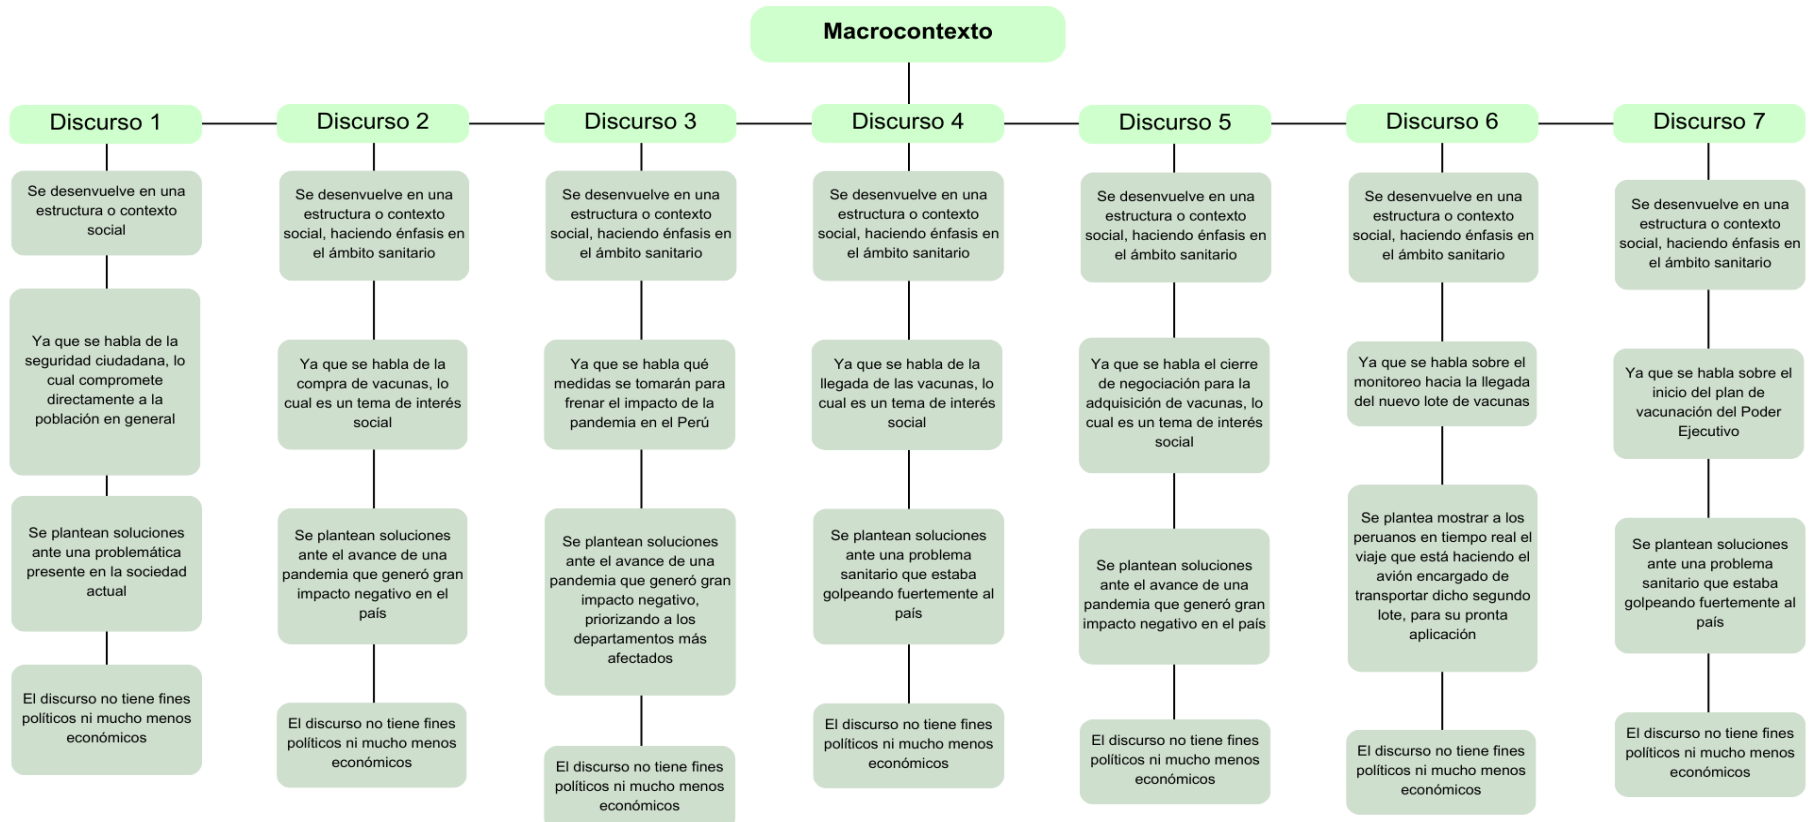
Macrocontexto

Discurso 1

Se desenvuelve en una estructura o contexto social

Ya que se habla de la seguridad ciudadana, lo cual compromete directamente a la población en general

Se plantean soluciones ante una problemática presente en la sociedad actual

El discurso no tiene fines políticos ni mucho menos económicos

Discurso 2

Se desenvuelve en una estructura o contexto social, haciendo énfasis en el ámbito sanitario

Ya que se habla de la compra de vacunas, lo cual es un tema de interés social

Se plantean soluciones ante el avance de una pandemia que generó gran impacto negativo en el país

El discurso no tiene fines políticos ni mucho menos económicos

Discurso 3

Se desenvuelve en una estructura o contexto social, haciendo énfasis en el ámbito sanitario

Ya que se habla qué medidas se tomarán para frenar el impacto de la pandemia en el Perú

Se plantean soluciones ante el avance de una pandemia que generó gran impacto negativo, priorizando a los departamentos más afectados

El discurso no tiene fines políticos ni mucho menos económicos

Discurso 4

Se desenvuelve en una estructura o contexto social, haciendo énfasis en el ámbito sanitario

Ya que se habla de la llegada de las vacunas, lo cual es un tema de interés social

Se plantean soluciones ante una problema sanitario que estaba golpeando fuertemente al país

El discurso no tiene fines políticos ni mucho menos económicos

Discurso 5

Se desenvuelve en una estructura o contexto social, haciendo énfasis en el ámbito sanitario

Ya que se habla el cierre de negociación para la adquisición de vacunas, lo cual es un tema de interés social

Se plantean soluciones ante el avance de una pandemia que generó gran impacto negativo en el país

El discurso no tiene fines políticos ni mucho menos económicos

Discurso 6

Se desenvuelve en una estructura o contexto social, haciendo énfasis en el ámbito sanitario

Ya que se habla sobre el monitoreo hacia la llegada del nuevo lote de vacunas

Se plantea mostrar a los peruanos en tiempo real el viaje que está haciendo el avión encargado de transportar dicho segundo lote, para su pronta aplicación

El discurso no tiene fines políticos ni mucho menos económicos

Discurso 7

Se desenvuelve en una estructura o contexto social, haciendo énfasis en el ámbito sanitario

Ya que se habla sobre el inicio del plan de vacunación del Poder Ejecutivo

Se plantean soluciones ante una problema sanitario que estaba golpeando fuertemente al país

El discurso no tiene fines políticos ni mucho menos económicos